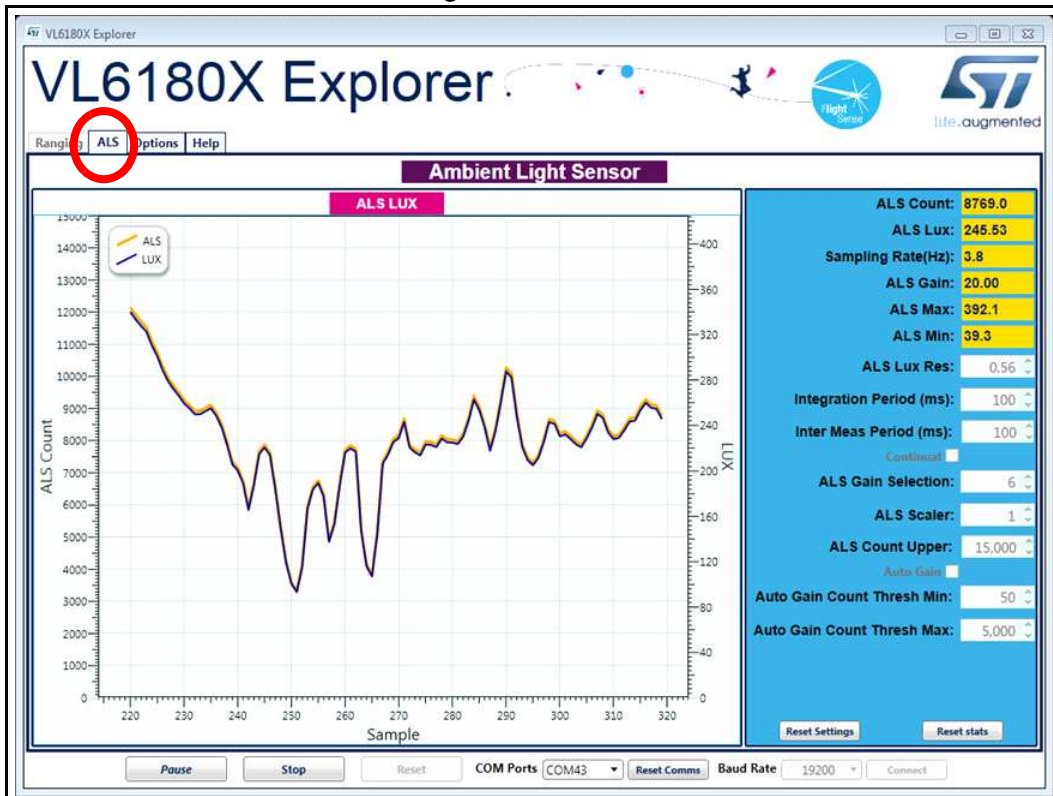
VL6180X Explorer

VL6180X Explorer

Flight Sense

life.augmented

Ranging | ALS | Options | Help

Ambient Light Sensor

ALS LUX

ALS
LUX

ALS Count

LUX

Sample

15000
14000
13000
12000
11000
10000
9000
8000
7000
6000
5000
4000
3000
2000
1000
0

400
360
320
280
240
200
160
120
80
40
0

220 230 240 250 260 270 280 290 300 310 320

ALS Count: 8769.0
ALS Lux: 245.53
Sampling Rate(Hz): 3.8
ALS Gain: 20.00
ALS Max: 392.1
ALS Min: 39.3
ALS Lux Res: 0.56
Integration Period (ms): 100
Inter Meas Period (ms): 100
Continual
ALS Gain Selection: 6
ALS Scaler: 1
ALS Count Upper: 15,000
Auto Gain
Auto Gain Count Thresh Min: 50
Auto Gain Count Thresh Max: 5,000

Reset Settings
Reset stats

Pause
Stop
Reset
COM Ports COM43
Reset Comms
Baud Rate 19200
Connect